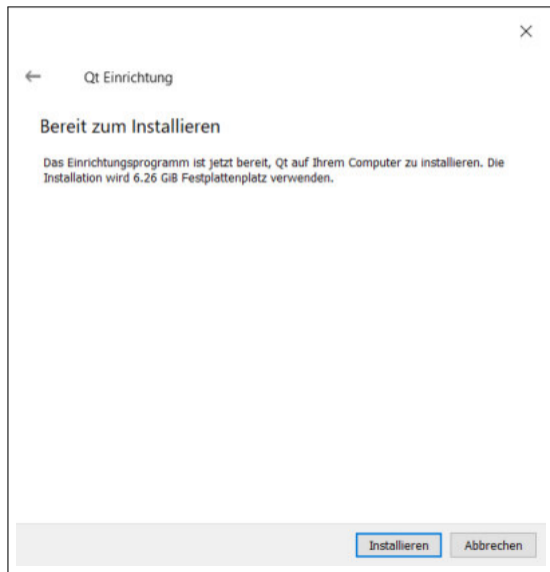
×

← Qt Einrichtung

Bereit zum Installieren

Das Einrichtungsprogramm ist jetzt bereit, Qt auf Ihrem Computer zu installieren. Die Installation wird 6.26 GiB Festplattenplatz verwenden.

Installieren Abbrechen